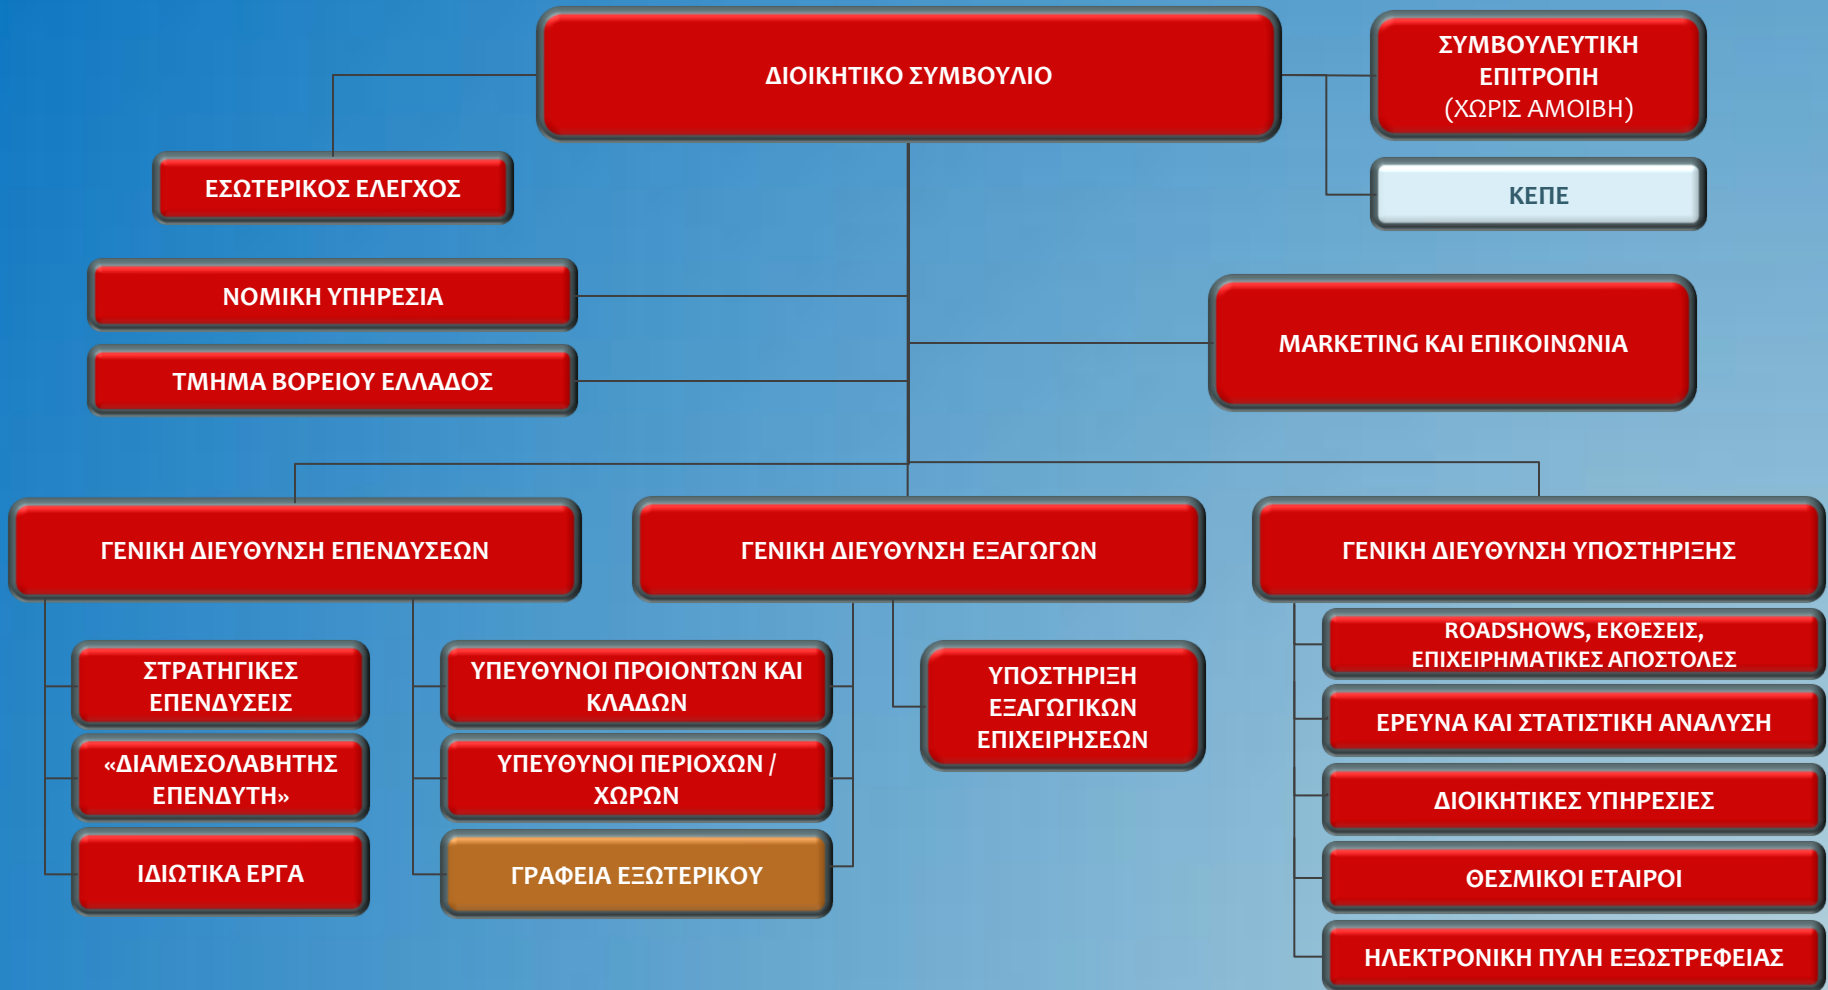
ΔΙΟΙΚΗΤΙΚΟ ΣΥΜΒΟΥΛΙΟ

ΣΥΜΒΟΥΛΕΥΤΙΚΗ ΕΠΙΤΡΟΠΗ (ΧΩΡΙΣ ΑΜΟΙΒΗ)

ΚΕΠΕ

ΕΣΩΤΕΡΙΚΟΣ ΕΛΕΓΧΟΣ

ΝΟΜΙΚΗ ΥΠΗΡΕΣΙΑ

ΤΜΗΜΑ ΒΟΡΕΙΟΥ ΕΛΛΑΔΟΣ

MARKETING ΚΑΙ ΕΠΙΚΟΙΝΩΝΙΑ

ΓΕΝΙΚΗ ΔΙΕΥΘΥΝΣΗ ΕΠΕΝΔΥΣΕΩΝ

ΓΕΝΙΚΗ ΔΙΕΥΘΥΝΣΗ ΕΞΑΓΩΓΩΝ

ΓΕΝΙΚΗ ΔΙΕΥΘΥΝΣΗ ΥΠΟΣΤΗΡΙΞΗΣ

ΣΤΡΑΤΗΓΙΚΕΣ ΕΠΕΝΔΥΣΕΙΣ

«ΔΙΑΜΕΣΟΛΑΒΗΤΗΣ ΕΠΕΝΔΥΤΗ»

ΙΔΙΩΤΙΚΑ ΕΡΓΑ

ΥΠΕΥΘΥΝΟΙ ΠΡΟΙΟΝΤΩΝ ΚΑΙ ΚΛΑΔΩΝ

ΥΠΕΥΘΥΝΟΙ ΠΕΡΙΟΧΩΝ / ΧΩΡΩΝ

ΓΡΑΦΕΙΑ ΕΞΩΤΕΡΙΚΟΥ

ΥΠΟΣΤΗΡΙΞΗ ΕΞΑΓΩΓΙΚΩΝ ΕΠΙΧΕΙΡΗΣΕΩΝ

ROADSHOWS, ΕΚΘΕΣΕΙΣ, ΕΠΙΧΕΙΡΗΜΑΤΙΚΕΣ ΑΠΟΣΤΟΛΕΣ

ΕΡΕΥΝΑ ΚΑΙ ΣΤΑΤΙΣΤΙΚΗ ΑΝΑΛΥΣΗ

ΔΙΟΙΚΗΤΙΚΕΣ ΥΠΗΡΕΣΙΕΣ

ΘΕΣΜΙΚΟΙ ΕΤΑΙΡΟΙ

ΗΛΕΚΤΡΟΝΙΚΗ ΠΥΛΗ ΕΞΩΣΤΡΕΦΕΙΑΣ